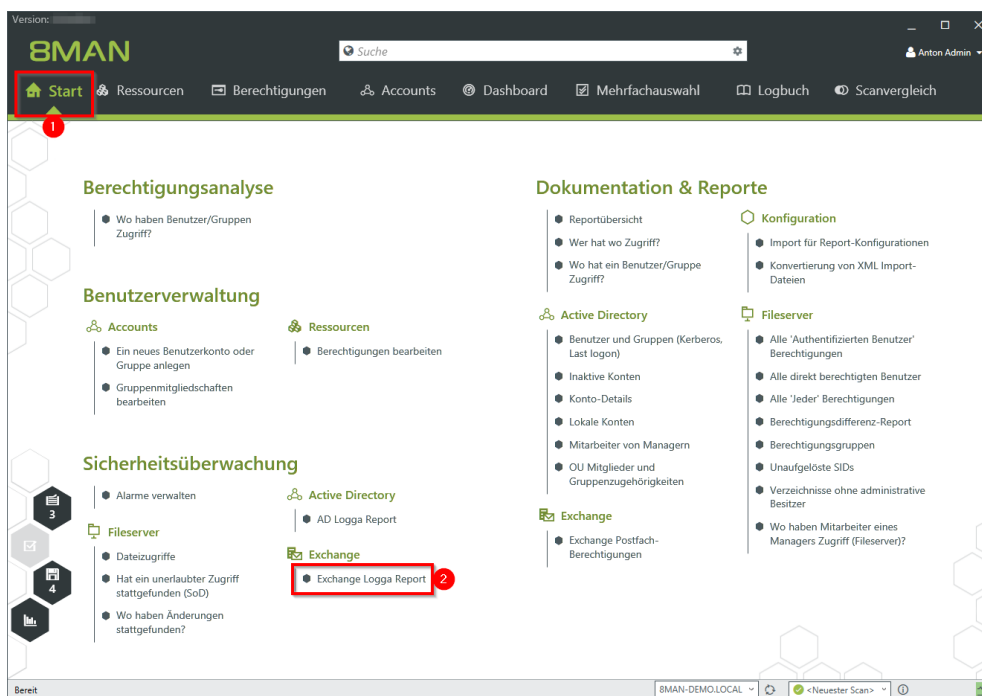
Version:

8MAN

Suche

Anton Admin

Start Ressourcen Berechtigungen Accounts Dashboard Mehrfachauswahl Logbuch Scanvergleich

1

Berechtigungsanalyse

Wo haben Benutzer/Gruppen Zugriff?

Benutzerverwaltung

Accounts

Ein neues Benutzerkonto oder Gruppe anlegen

Gruppenmitgliedschaften bearbeiten

Ressourcen

Berechtigungen bearbeiten

Sicherheitsüberwachung

Alarme verwalten

Fileserver

Dateizugriffe

Hat ein unerlaubter Zugriff stattgefunden (SoD)

Wo haben Änderungen stattgefunden?

Active Directory

AD Logga Report

Exchange

Exchange Logga Report

2

Dokumentation & Reporte

Reportübersicht

Wer hat wo Zugriff?

Wo hat ein Benutzer/Gruppe Zugriff?

Konfiguration

Import für Report-Konfigurationen

Konvertierung von XML Import-Dateien

Active Directory

Benutzer und Gruppen (Kerberos, Last logon)

Inaktive Konten

Konto-Details

Lokale Konten

Mitarbeiter von Managern

OU Mitglieder und Gruppenzugehörigkeiten

Exchange

Exchange Postfach-Berechtigungen

Fileserver

Alle 'Authentifizierten Benutzer' Berechtigungen

Alle direkt berechtigten Benutzer

Alle 'Jeder' Berechtigungen

Berechtigungsdifferenz-Report

Berechtigungsgruppen

Unaufgelöste SIDs

Verzeichnisse ohne administrative Besitzer

Wo haben Mitarbeiter eines Managers Zugriff (Fileserver)?

3

4

Bereit

8MAN-DEMO.LOCAL

<Neuester Scan>